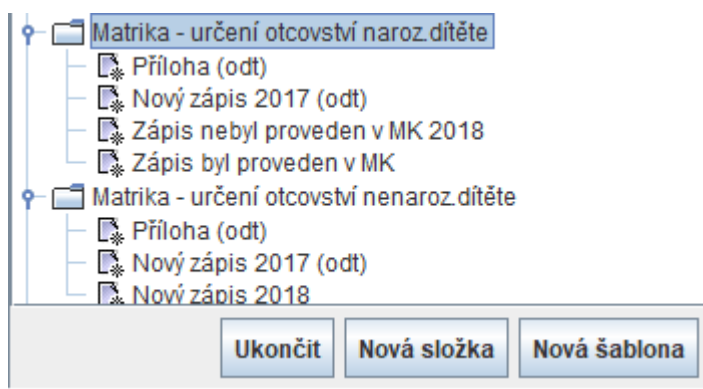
Matrika - určení otcovství naroz.dítěte
Příloha (odt)
Nový zápis 2017 (odt)
Zápis nebyl proveden v MK 2018
Zápis byl proveden v MK
Matrika - určení otcovství nenaroz.dítěte
Příloha (odt)
Nový zápis 2017 (odt)
Nový zápis 2018
Ukončit
Nová složka
Nová šablona